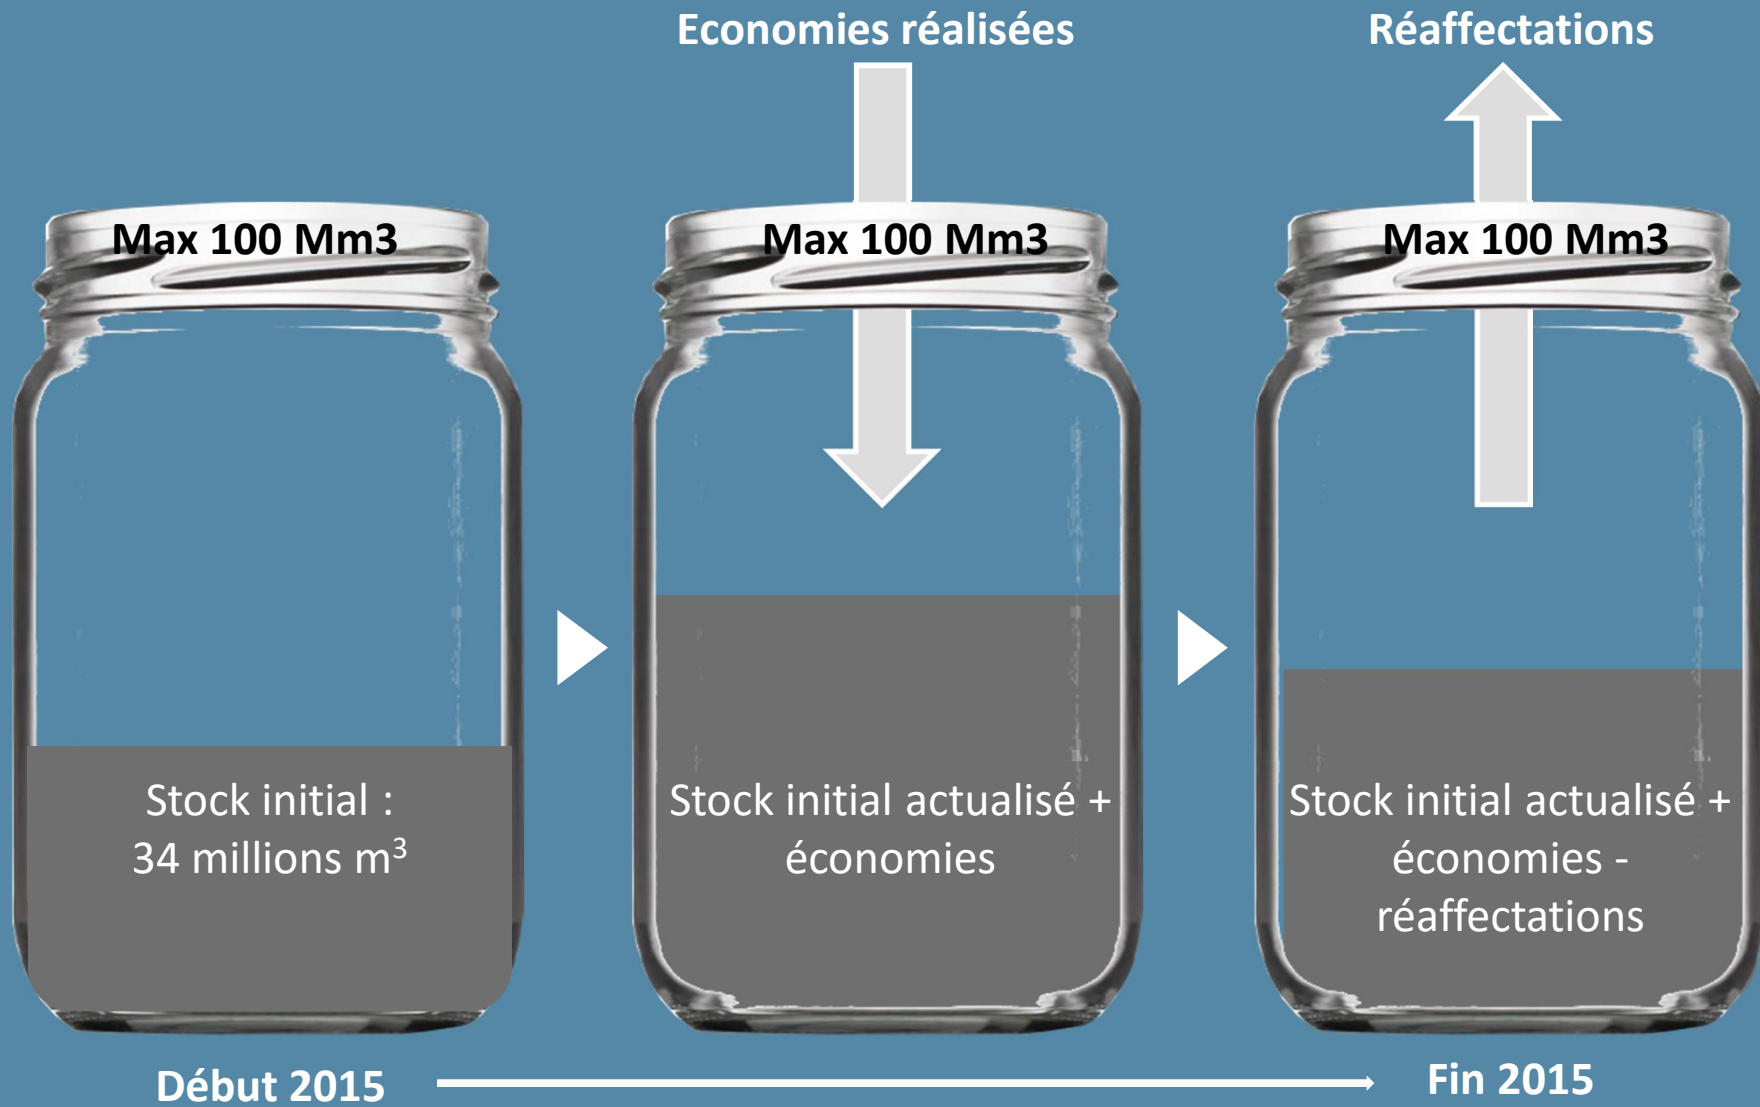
Economies réalisées

Réaffectations

Max 100 Mm3

Max 100 Mm3

Max 100 Mm3

Stock initial : 34 millions m$^3$

Stock initial actualisé + économies

Stock initial actualisé + économies - réaffectations

Début 2015

Fin 2015